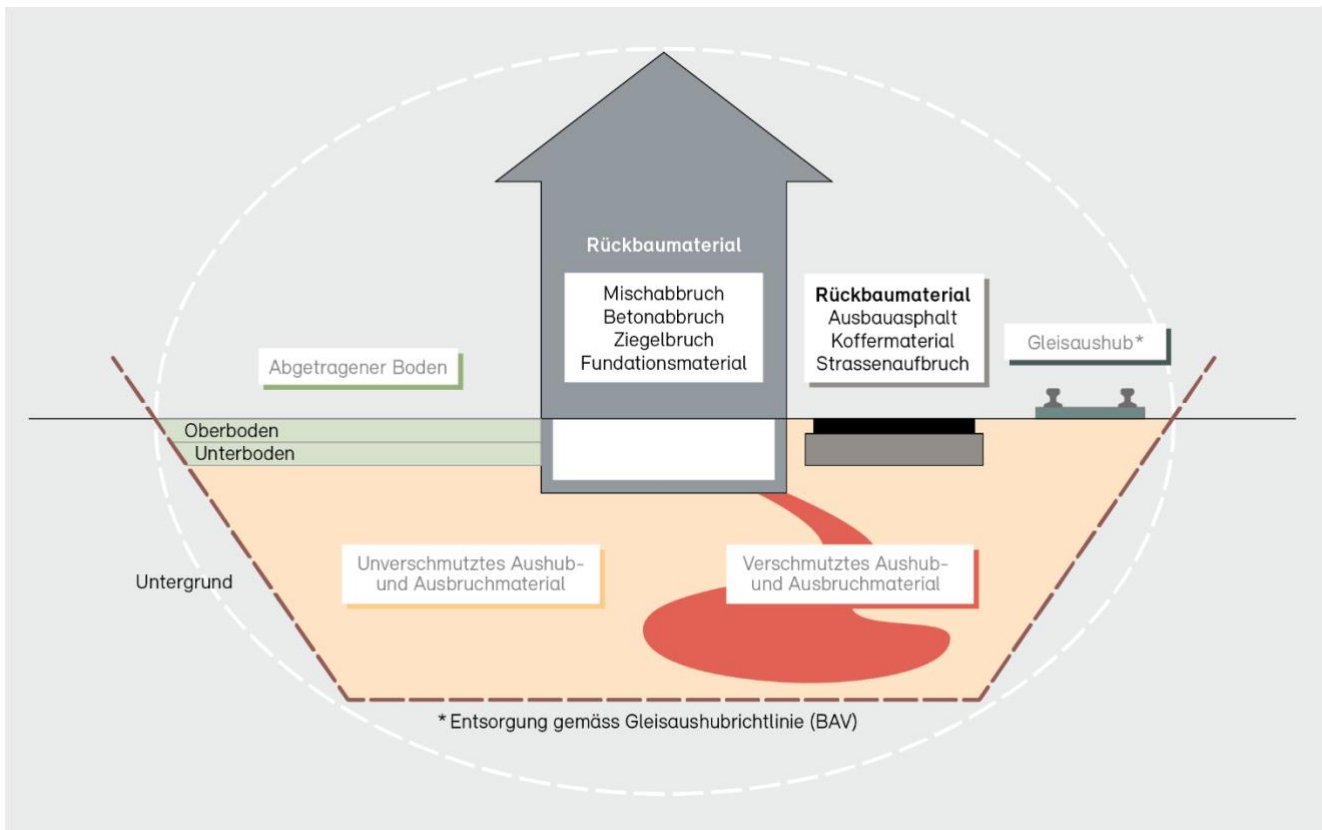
Rückbaumaterial

Mischabbruch
Betonabbruch
Ziegelbruch
Fundationsmaterial

Rückbaumaterial
Ausbauasphalt
Koffermaterial
Strassenaufbruch

Abgetragener Boden

Gleisaushub*

Oberboden
Unterboden

Unverschmutztes Aushub- und Ausbruchmaterial

Verschmutztes Aushub- und Ausbruchmaterial

Untergrund

* Entsorgung gemäss Gleisaushubrichtlinie (BAV)